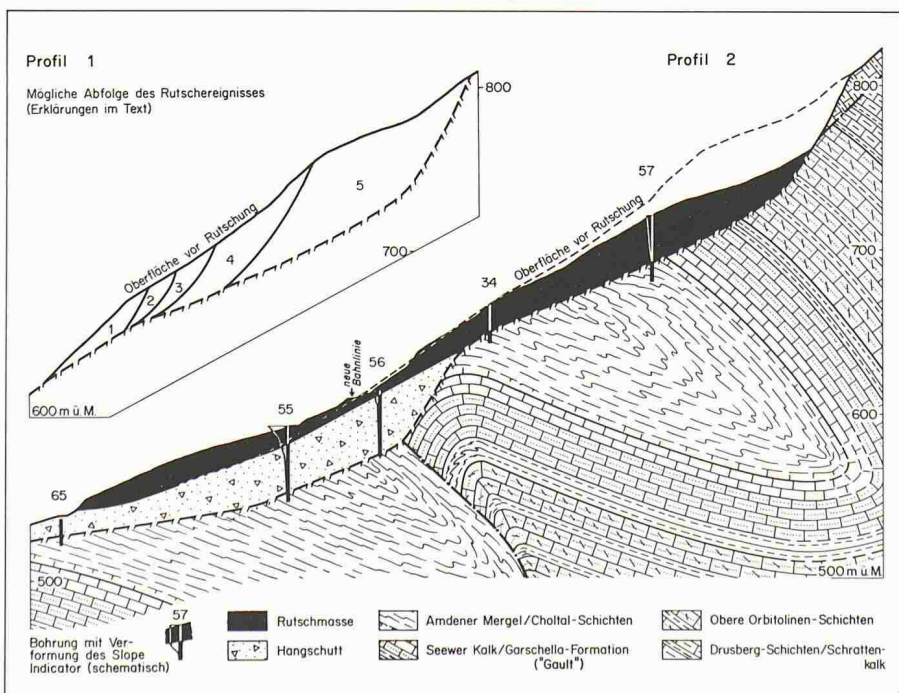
Profil 1

Mögliche Abfolge des Rutschereignisses (Erklärungen im Text)

800

5

Oberfläche vor Rutschung

4

3

2

1

700

600 m ü. M.

Profil 2

800

57

700

Oberfläche vor Rutschung

34

neue Bahnlinie

56

55

600

65

500

500 m ü. M.

57

Bohrung mit Verformung des Slope Indicator (schematisch)

Rutschmasse

Hangschutt

Amdener Mergel / Choltal-Schichten

Seewer Kalk / Garschella-Formation ("Gault")

Obere Orbitolinen-Schichten

Drusberg-Schichten / Schrattenkalk